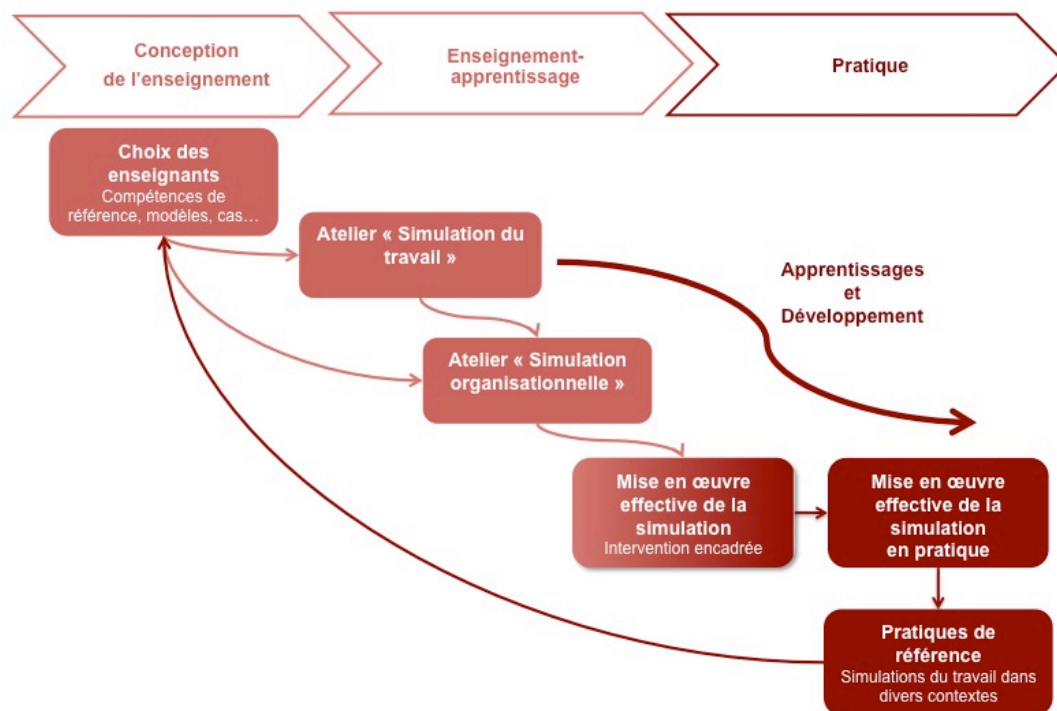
Conception de l'enseignement

Enseignement-apprentissage

Pratique

Choix des enseignants
Compétences de référence, modèles, cas…

Atelier « Simulation du travail »

Apprentissages et Développement

Atelier « Simulation organisationnelle »

Mise en œuvre effective de la simulation
Intervention encadrée

Mise en œuvre effective de la simulation en pratique

Pratiques de référence
Simulations du travail dans divers contextes